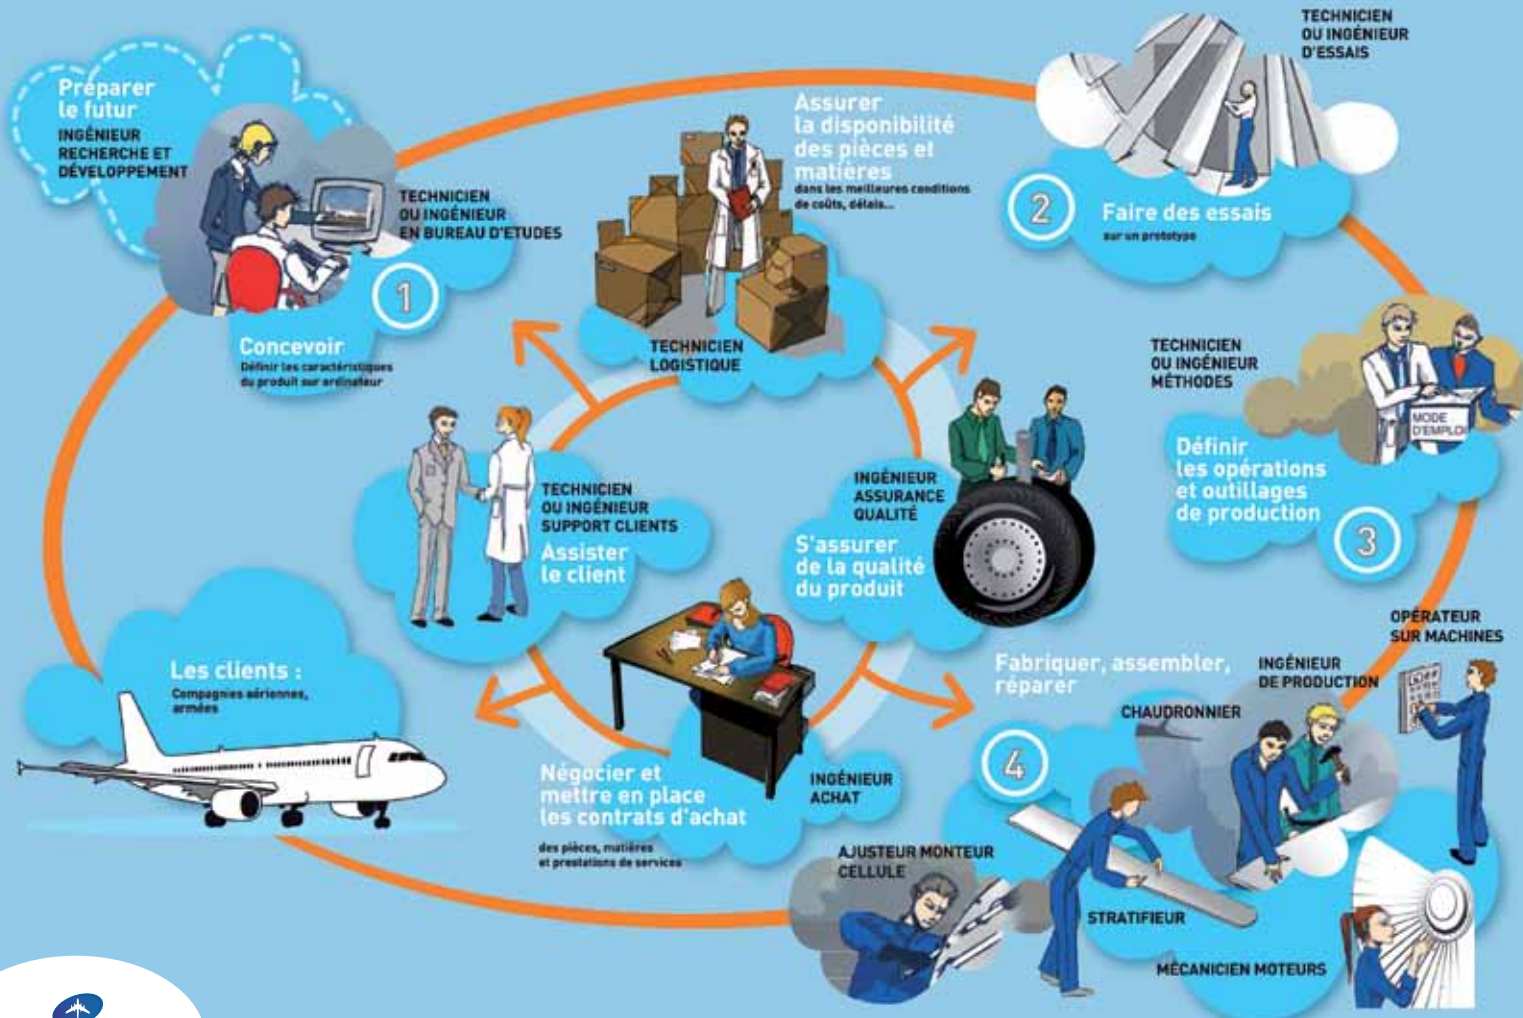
Préparer le futur
INGÉNIEUR RECHERCHE ET DÉVELOPPEMENT

TECHNICIEN OU INGÉNIEUR EN BUREAU D'ETUDES

1

Concevoir
Définir les caractéristiques du produit sur ordinateur

Assurer la disponibilité des pièces et matières
dans les meilleures conditions de coûts, délais...

TECHNICIEN LOGISTIQUE

TECHNICIEN OU INGÉNIEUR D'ESSAIS

2

Faire des essais
sur un prototype

TECHNICIEN OU INGÉNIEUR MÉTHODES

MODE D'EMPLOI

Définir les opérations et outillages de production

3

TECHNICIEN OU INGÉNIEUR SUPPORT CLIENTS
Assister le client

INGÉNIEUR ASSURANCE QUALITÉ
S'assurer de la qualité du produit

Les clients :
Compagnies aériennes, armées

Négocier et mettre en place les contrats d'achat
des pièces, matières et prestations de services

INGÉNIEUR ACHAT

Fabriquer, assembler, réparer

INGÉNIEUR DE PRODUCTION

OPÉRATEUR SUR MACHINES

CHAUDRONNIER

4

AJUSTEUR MONTEUR CELLULE

STRATIFIEUR

MÉCANICIEN MOTEURS